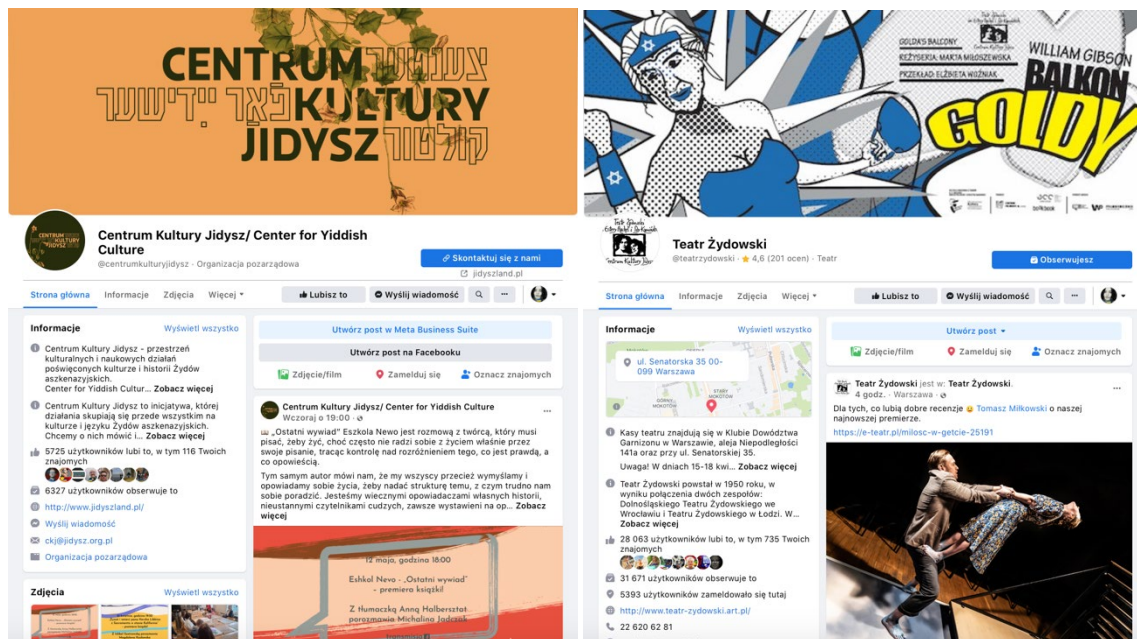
CENTRUM צענטער
KULTURY פֿאַר יידישער
JIDYSZ קולטור

Centrum Kultury Jidysz/ Center for Yiddish Culture
@centrumkulturyjidysz · Organizacja pozarządowa

Skontaktuj się z nami
jidyszland.pl

Strona główna Informacje Zdjęcia Więcej ▾
Lubisz to Wyślij wiadomość

Informacje
Wyświetl wszystko

Centrum Kultury Jidysz – przestrzeń kulturalnych i naukowych działań poświęconych kulturze i historii Żydów aszkenazyjskich. Center for Yiddish Cultur... Zobacz więcej

Centrum Kultury Jidysz to inicjatywa, której działania skupiają się przede wszystkim na kulturze i języku Żydów aszkenazyjskich. Chcemy o nich mówić i... Zobacz więcej

5725 użytkowników lubi to, w tym 116 Twoich znajomych

6327 użytkowników obserwuje to

http://www.jidyszland.pl/

Wyślij wiadomość

ckj@jidysz.org.pl

Organizacja pozarządowa

Zdjęcia
Wyświetl wszystko

Utwórz post w Meta Business Suite
Utwórz post na Facebooku
Zdjęcie/film Zamelduj się Oznacz znajomych

Centrum Kultury Jidysz/ Center for Yiddish Culture
Wczoraj o 19:00 ·

„Ostatni wywiad" Eszkola Nevo jest rozmową z twórcą, który musi pisać, żeby żyć, choć często nie radzi sobie z życiem właśnie przez swoje pisanie, tracąc kontrolę nad rozróżnieniem tego, co jest prawdą, a co opowieścią.

Tym samym autor mówi nam, że my wszyscy przecież wymyślamy i opowiadamy sobie życia, żeby nadać strukturę temu, z czym trudno nam sobie poradzić. Jesteśmy wiecznymi opowiadaczami własnych historii, nieustannymi czytelnikami cudzych, zawsze wystawieni na op... Zobacz więcej

12 maja, godzina 18:00
Eshkol Nevo - „Ostatni wywiad" - premiera książki
Z tłumaczką Anną Halbersztat rozmawia Michalina Jadczak

GOLDA'S BALCONY
REŻYSERIA: MARTA MIŁOSZEWSKA
PRZEKŁAD: ELŻBIETA WOŹNIAK
WILLIAM GIBSON
BALKON GOLDY

Teatr Żydowski
@teatrzydowski · ★ 4,6 (201 ocen) · Teatr

Obserwujesz

Strona główna Informacje Zdjęcia Więcej ▾
Lubisz to Wyślij wiadomość

Informacje
Wyświetl wszystko

ul. Senatorska 35 00-099 Warszawa

Kasy teatru znajdują się w Klubie Dowództwa Garnizonu w Warszawie, aleja Niepodległości 141a oraz przy ul. Senatorskiej 35.

Uwaga! W dniach 15-18 kwi... Zobacz więcej

Teatr Żydowski powstał w 1950 roku, w wyniku połączenia dwóch zespołów: Dolnośląskiego Teatru Żydowskiego we Wrocławiu i Teatru Żydowskiego w Łodzi. W... Zobacz więcej

28 063 użytkowników lubi to, w tym 735 Twoich znajomych

31 671 użytkowników obserwuje to

5393 użytkowników zameldowało się tutaj

http://www.teatr-zydowski.art.pl/

22 620 62 81

Utwórz post ▾
Zdjęcie/film Zamelduj się Oznacz znajomych

Teatr Żydowski jest w: Teatr Żydowski.
4 godz. · Warszawa ·

Dla tych, co lubią dobre recenzje Tomasz Miłkowski o naszej najnowszej premierze.
https://e-teatr.pl/milosc-w-getcie-25191